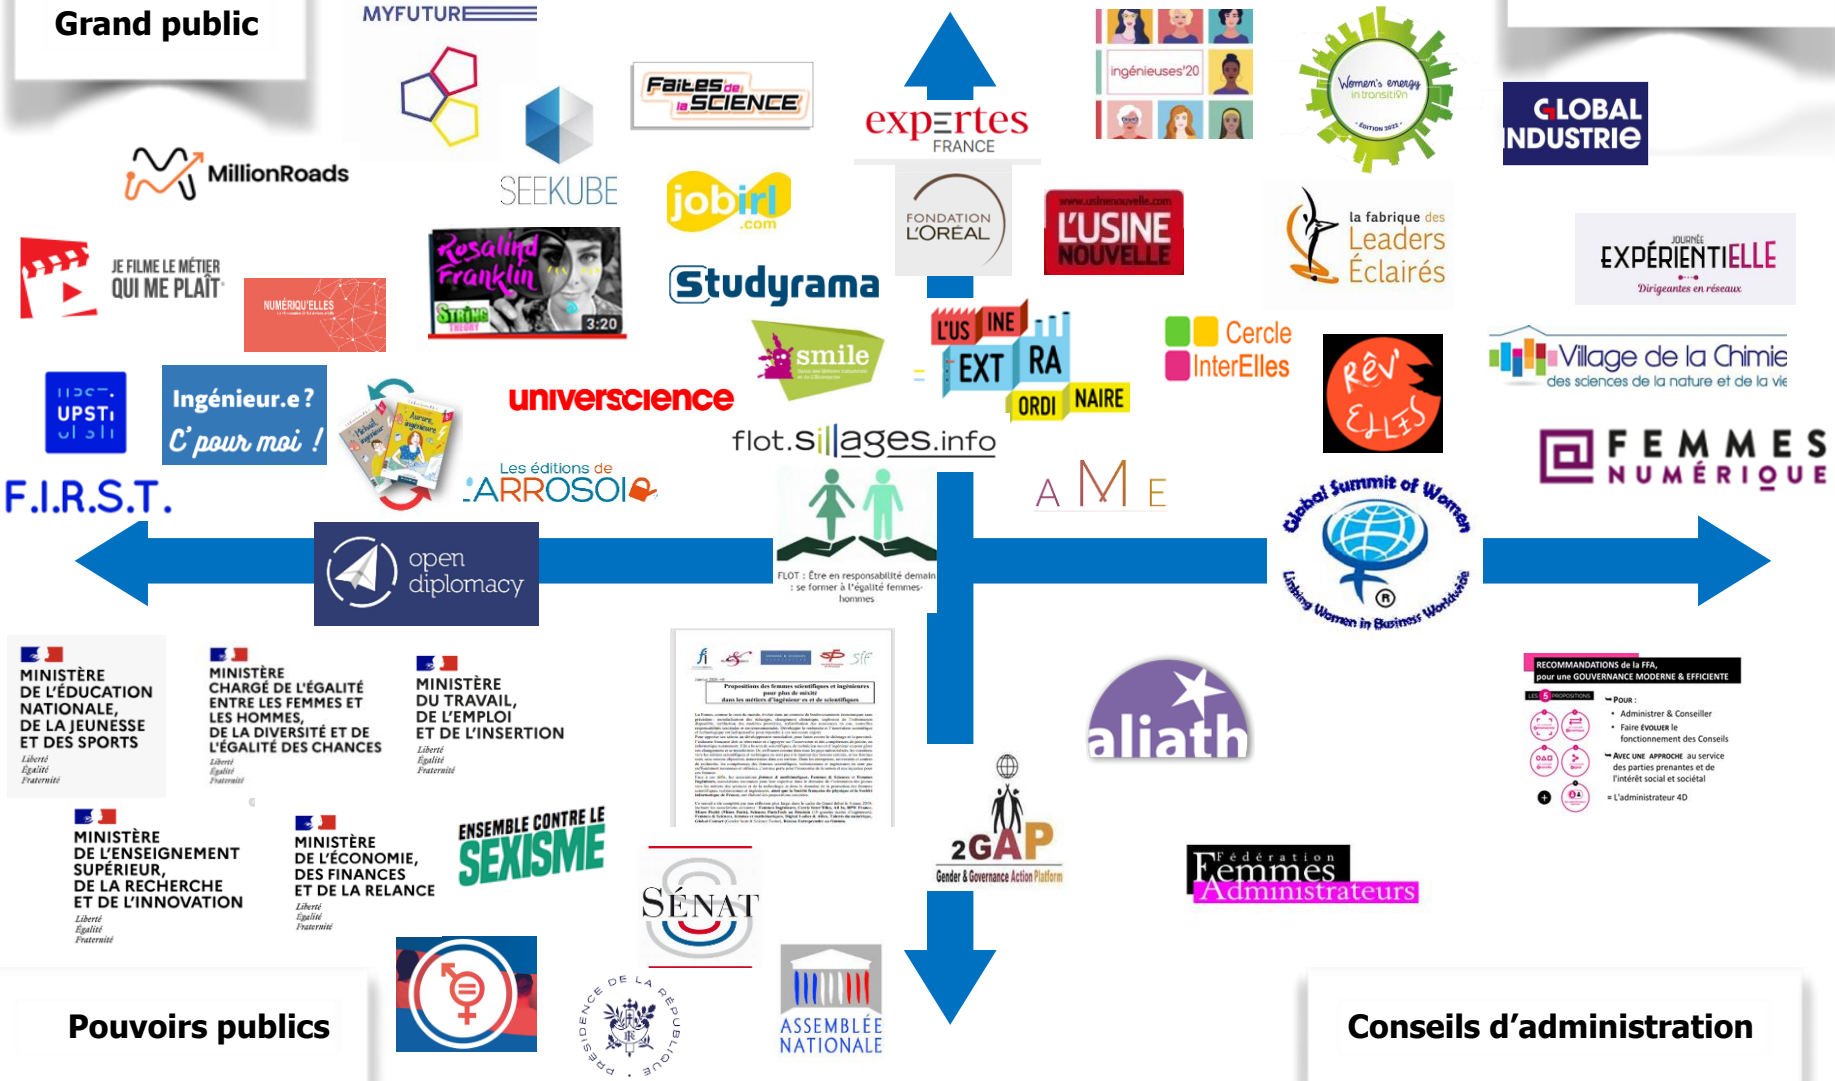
Grand public

MYFUTURE

MillionRoads

SEEKUBE

Faites de la SCIENCE

jobirl .com

Studyrama

expertes FRANCE

FONDATION L'ORÉAL

ingénieuses'20

Women's energy in transition ÉDITION 2022

GLOBAL INDUSTRIE

www.usinenouvelle.com L'USINE NOUVELLE

la fabrique des Leaders Éclairés

JOURNÉE EXPÉRIENTIELLE Dirigeantes en réseaux

JE FILME LE MÉTIER QUI ME PLAÎT

NUMÉRIQU'ELLES

Rosalind Franklin 3:20

smile

L'US INE EXT RA ORDI NAIRE

Cercle InterElles

Rêv' Elles

Village de la Chimie des sciences de la nature et de la vie

UPSTI

Ingénieur.e ? C'pour moi !

universcience

flot.sillages.info

FEMMES NUMÉRIQUE

F.I.R.S.T.

Les éditions de L'ARROSOIR

AME

Global Summit of Women Linking Women in Business Worldwide

open diplomacy

FLOT : Être en responsabilité demain : se former à l'égalité femmes-hommes

MINISTÈRE DE L'ÉDUCATION NATIONALE, DE LA JEUNESSE ET DES SPORTS Liberté Égalité Fraternité

MINISTÈRE CHARGÉ DE L'ÉGALITÉ ENTRE LES FEMMES ET LES HOMMES, DE LA DIVERSITÉ ET DE L'ÉGALITÉ DES CHANCES Liberté Égalité Fraternité

MINISTÈRE DU TRAVAIL, DE L'EMPLOI ET DE L'INSERTION Liberté Égalité Fraternité

Propositions des femmes scientifiques et ingénieures pour plus de mixité dans les métiers d'ingénieur·es et de scientifiques

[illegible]

aliath

RECOMMANDATIONS de la FFA, pour une GOUVERNANCE MODERNE & EFFICIENTE
LES 5 PROPOSITIONS
POUR :
• Administrer & Conseiller
• Faire ÉVOLUER le fonctionnement des Conseils
AVEC UNE APPROCHE au service des parties prenantes et de l'intérêt social et sociétal
= L'administrateur 4D

MINISTÈRE DE L'ENSEIGNEMENT SUPÉRIEUR, DE LA RECHERCHE ET DE L'INNOVATION Liberté Égalité Fraternité

MINISTÈRE DE L'ÉCONOMIE, DES FINANCES ET DE LA RELANCE Liberté Égalité Fraternité

ENSEMBLE CONTRE LE SEXISME

SÉNAT

2GAP Gender & Governance Action Platform

Fédération Femmes Administrateurs

PRÉSIDENCE DE LA RÉPUBLIQUE

ASSEMBLÉE NATIONALE

Pouvoirs publics

Conseils d'administration